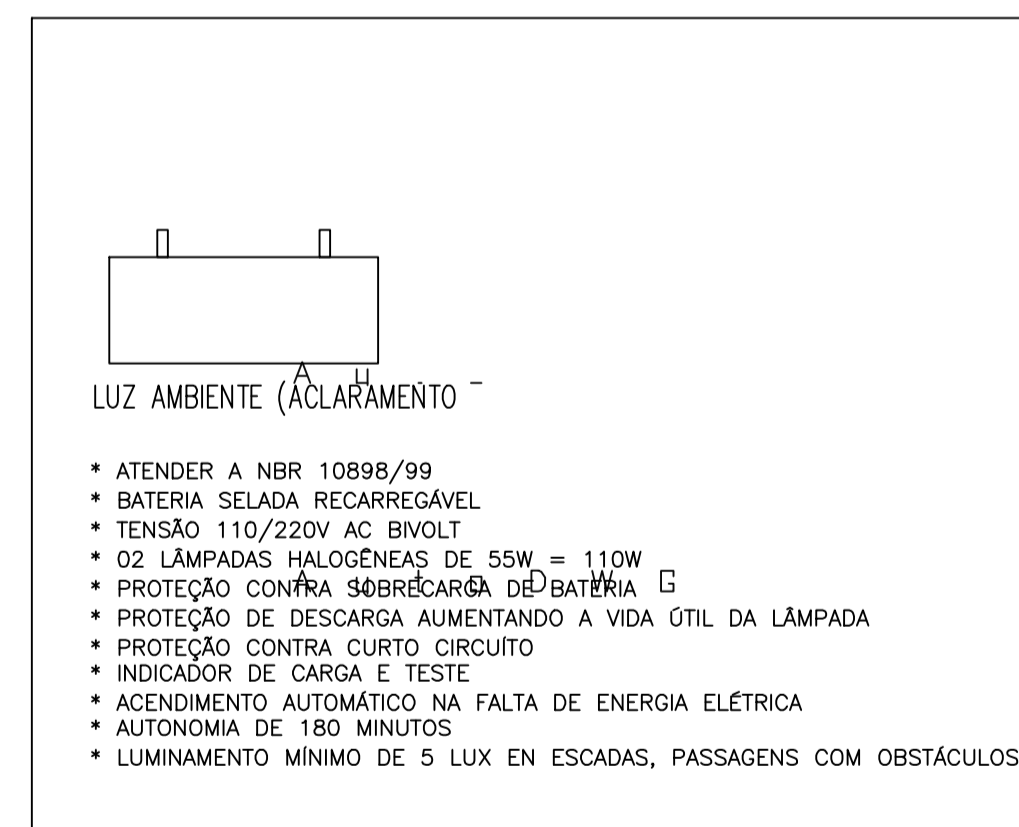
LUZ AMBIENTE (ACLARAMENTO

* ATENDER A NBR 10898/99
* BATERIA SELADA RECARREGÁVEL
* TENSÃO 110/220V AC BIVOLT
* 02 LÂMPADAS HALOGÊNEAS DE 55W = 110W
* PROTEÇÃO CONTRA SOBRECARGA DE BATERIA
* PROTEÇÃO DE DESCARGA AUMENTANDO A VIDA ÚTIL DA LÂMPADA
* PROTEÇÃO CONTRA CURTO CIRCUÍTO
* INDICADOR DE CARGA E TESTE
* ACENDIMENTO AUTOMÁTICO NA FALTA DE ENERGIA ELÉTRICA
* AUTONOMIA DE 180 MINUTOS
* LUMINAMENTO MÍNIMO DE 5 LUX EN ESCADAS, PASSAGENS COM OBSTÁCULOS